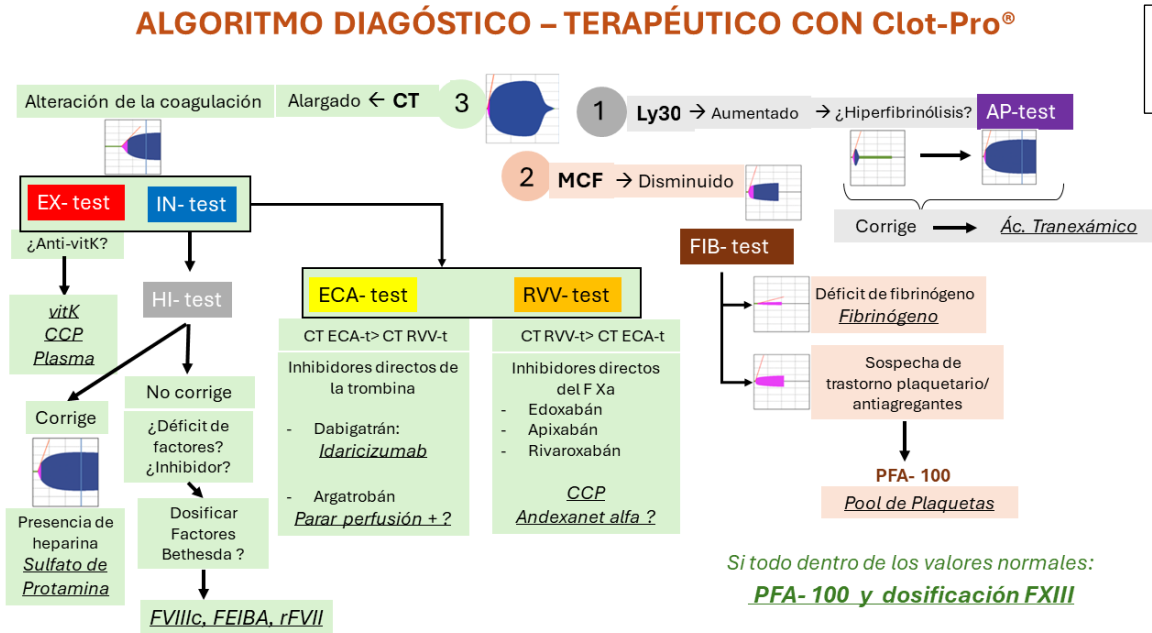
ALGORITMO DIAGÓSTICO – TERAPÉUTICO CON Clot-Pro®

Alteración de la coagulación

Alargado ← CT

3

1

Ly30 → Aumentado → ¿Hiperfibrinólisis?

AP-test

2

MCF → Disminuido

Corrige → Ác. Tranexámico

EX- test

IN- test

¿Anti-vitK?

vitK
CCP
Plasma

HI- test

ECA- test

RVV- test

FIB- test

Déficit de fibrinógeno
Fibrinógeno

Sospecha de trastorno plaquetario/ antiagregantes

PFA- 100
Pool de Plaquetas

Corrige

Presencia de heparina
Sulfato de Protamina

No corrige

¿Déficit de factores? ¿Inhibidor?

Dosificar Factores Bethesda ?

FVIIIc, FEIBA, rFVII

CT ECA-t> CT RVV-t

Inhibidores directos de la trombina

- Dabigatrán: Idaricizumab

- Argatrobán
Parar perfusión + ?

CT RVV-t> CT ECA-t

Inhibidores directos del F Xa
- Edoxabán
- Apixabán
- Rivaroxabán

CCP
Andexanet alfa ?

Si todo dentro de los valores normales:
PFA- 100 y dosificación FXIII